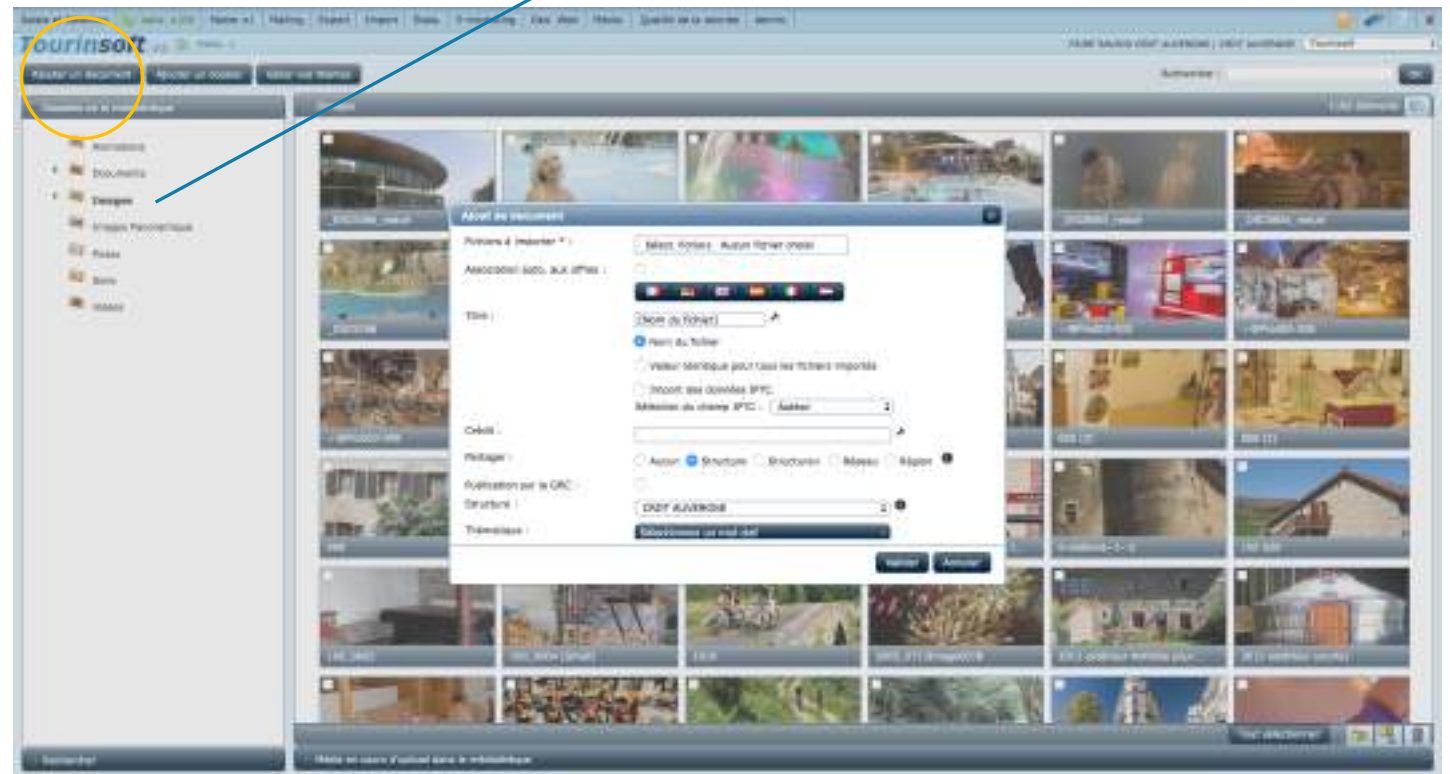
Tourinsoft

Ajouter un document | Ajouter un dossier | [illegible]

Dossiers de la médiathèque

Animations
Documents
Images
Images Panoramique
Logos
Sons
Vidéos

Ajout de document

Fichiers à importer * : Sélect. fichiers Aucun fichier choisi

Association auto. aux offres :

Titre : (Nom du fichier)

Nom du fichier

Valeur identique pour tous les fichiers importés

Import des données IPTC

Sélection du champ IPTC : Aucun

Crédit :

Partage : Aucun Structure Structures Réseau Région

Publication sur la GRC :

Structure : CRDT AUVERGNE

Thématique : Sélectionnez un mot clef

Valider Annuler

Rechercher

Tout sélectionner

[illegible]